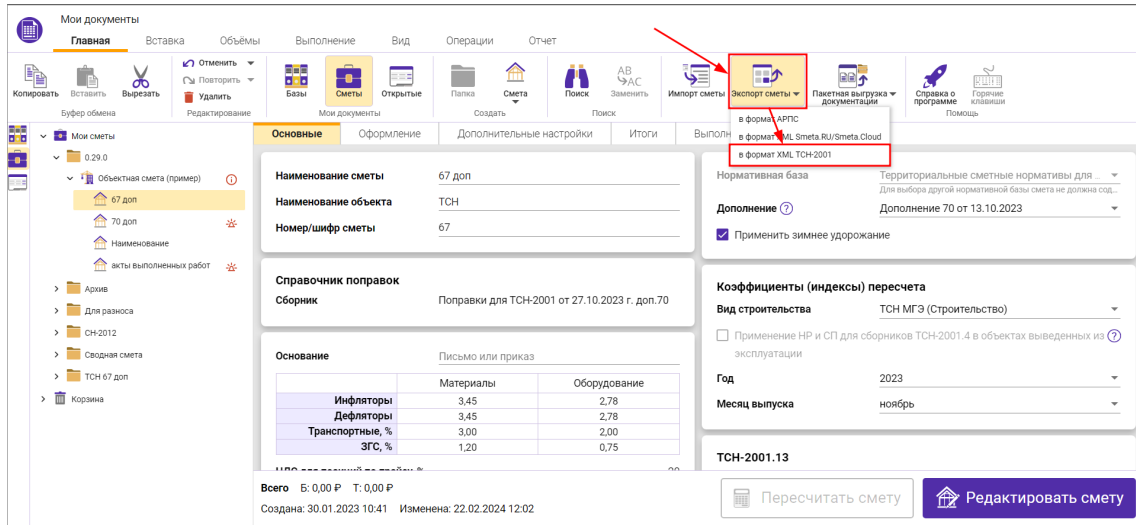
Мои документы

Главная Вставка Объёмы Выполнение Вид Операции Отчет

Копировать Вставить Вырезать
Буфер обмена
Отменить Повторить Удалить
Редактирование
Базы Сметы Открытые
Мои документы
Папка Смета
Создать
Поиск Заменить
Поиск
Импорт сметы Экспорт сметы Пакетная выгрузка документации
Справка о программе Горячие клавиши
Помощь

в формат АРПС
в формат XML Smeta.RU/Smeta.Cloud
в формат XML ТСН-2001

Мои сметы
0.29.0
Объектная смета (пример)
67 доп
70 доп
Наименование
акты выполненных работ
Архив
Для разноса
СН-2012
Сводная смета
ТСН 67 доп
Корзина

Основные Оформление Дополнительные настройки Итоги Выпол

Наименование сметы 67 доп
Наименование объекта ТСН
Номер/шифр сметы 67

Справочник поправок
Сборник Поправки для ТСН-2001 от 27.10.2023 г. доп.70

Основание Письмо или приказ

| | Материалы | Оборудование |
|---|---|---|
| Инфляторы | 3,45 | 2,78 |
| Дефляторы | 3,45 | 2,78 |
| Транспортные, % | 3,00 | 2,00 |
| ЗГС, % | 1,20 | 0,75 |

Нормативная база Территориальные сметные нормативы для ...
Для выбора другой нормативной базы смета не должна сод...
Дополнение Дополнение 70 от 13.10.2023
Применить зимнее удорожание

Коэффициенты (индексы) пересчета
Вид строительства ТСН МГЭ (Строительство)
Применение НР и СП для сборников ТСН-2001.4 в объектах выведенных из эксплуатации
Год 2023
Месяц выпуска ноябрь

ТСН-2001.13

Всего Б: 0,00 ₽ Т: 0,00 ₽
Создана: 30.01.2023 10:41 Изменена: 22.02.2024 12:02

Пересчитать смету
Редактировать смету